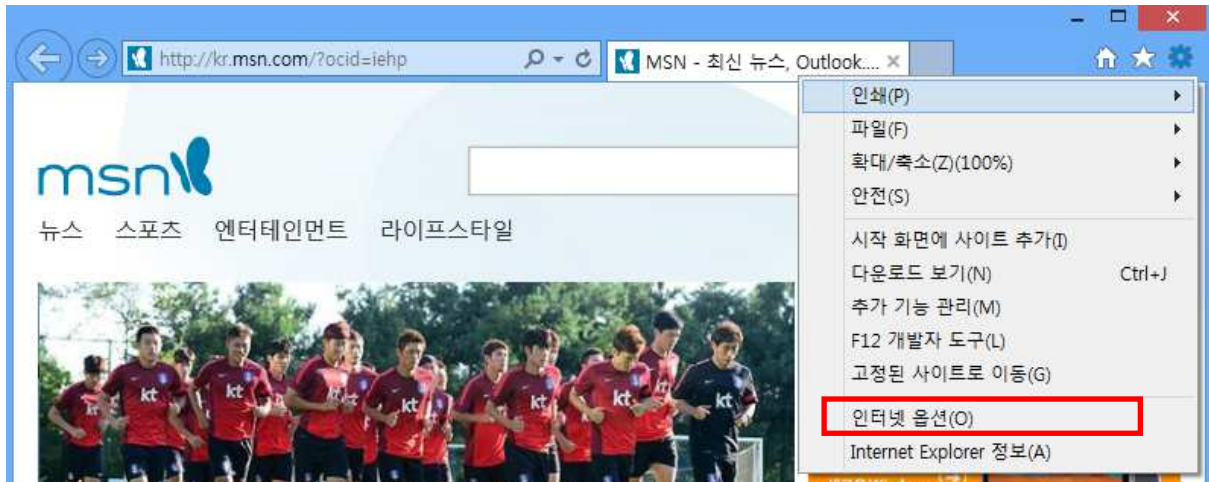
http://kr.msn.com/?ocid=iehp

MSN - 최신 뉴스, Outlook....

msn

뉴스 스포츠 엔터테인먼트 라이프스타일

kt

인쇄(P)
파일(F)
확대/축소(Z)(100%)
안전(S)
시작 화면에 사이트 추가(I)
다운로드 보기(N) Ctrl+J
추가 기능 관리(M)
F12 개발자 도구(L)
고정된 사이트로 이동(G)
인터넷 옵션(O)
Internet Explorer 정보(A)